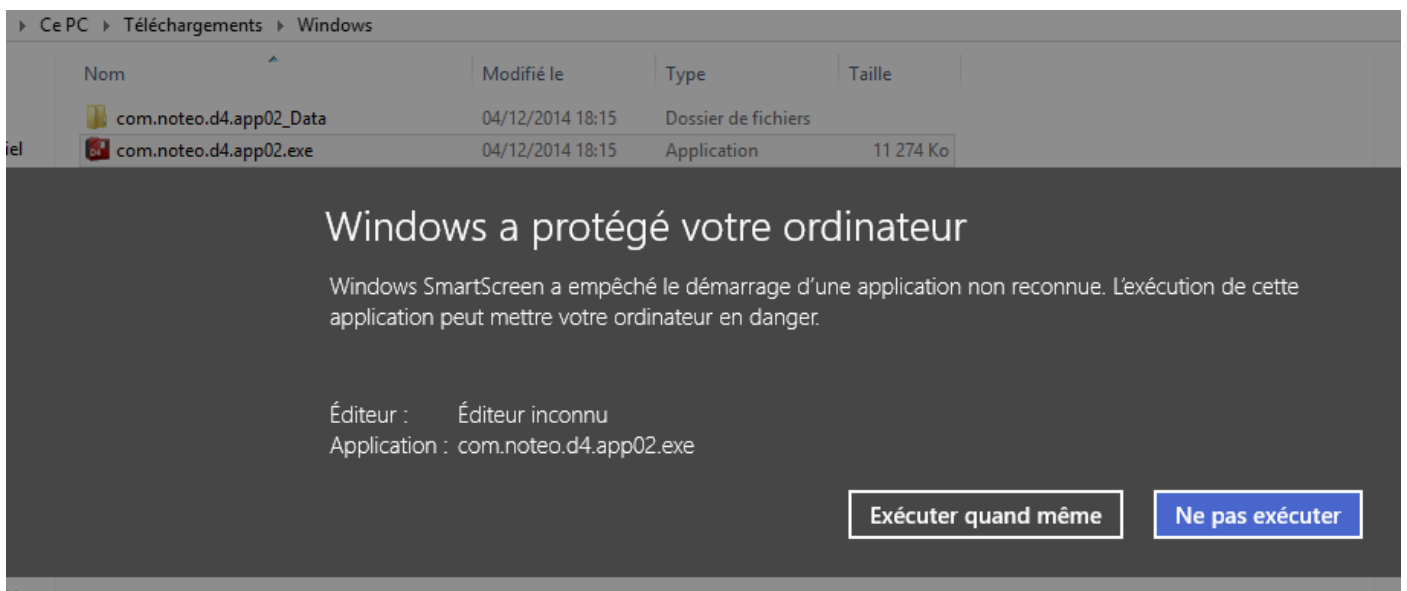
Ce PC ▸ Téléchargements ▸ Windows

| Nom | Modifié le | Type | Taille |
|---|---|---|---|
| com.noteo.d4.app02_Data | 04/12/2014 18:15 | Dossier de fichiers | |
| com.noteo.d4.app02.exe | 04/12/2014 18:15 | Application | 11 274 Ko |

iel

Windows a protégé votre ordinateur

Windows SmartScreen a empêché le démarrage d'une application non reconnue. L'exécution de cette application peut mettre votre ordinateur en danger.

Éditeur : Éditeur inconnu
Application : com.noteo.d4.app02.exe

Exécuter quand même

Ne pas exécuter